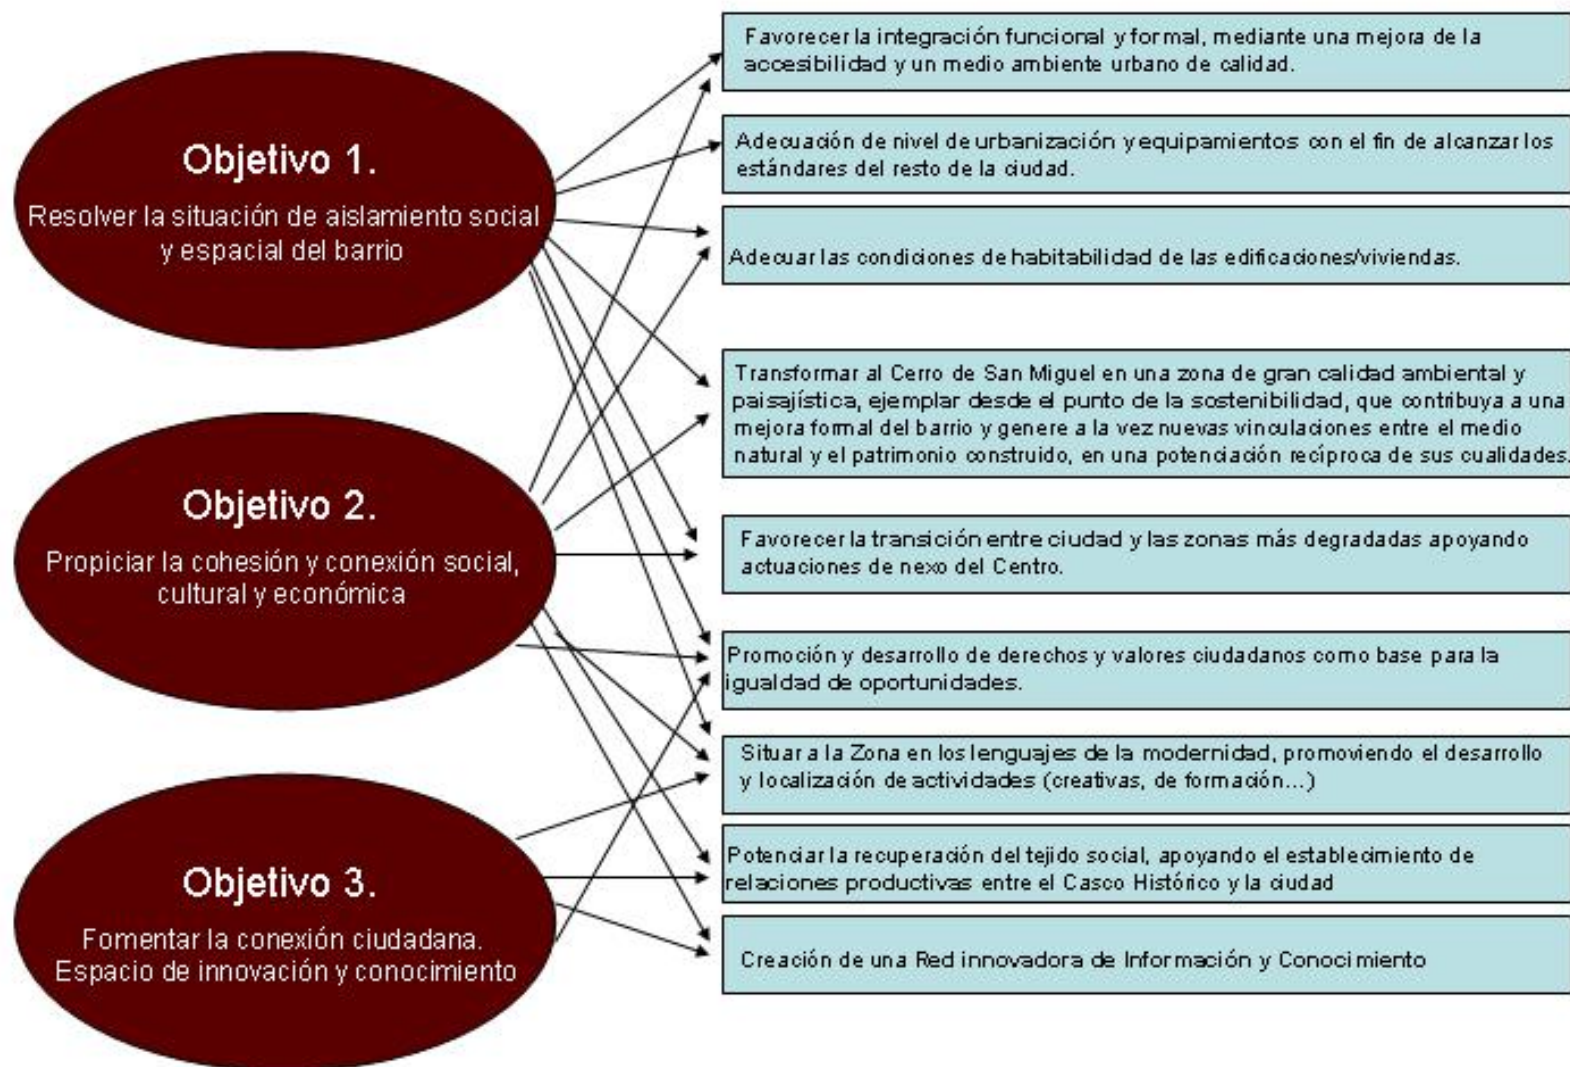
Objetivo 1.

Resolver la situación de aislamiento social y espacial del barrio

Objetivo 2.

Propiciar la cohesión y conexión social, cultural y económica

Objetivo 3.

Fomentar la conexión ciudadana. Espacio de innovación y conocimiento

Favorecer la integración funcional y formal, mediante una mejora de la accesibilidad y un medio ambiente urbano de calidad.

Adecuación de nivel de urbanización y equipamientos con el fin de alcanzar los estándares del resto de la ciudad.

Adecuar las condiciones de habitabilidad de las edificaciones/viviendas.

Transformar al Cerro de San Miguel en una zona de gran calidad ambiental y paisajística, ejemplar desde el punto de la sostenibilidad, que contribuya a una mejora formal del barrio y genere a la vez nuevas vinculaciones entre el medio natural y el patrimonio construido, en una potenciación recíproca de sus cualidades.

Favorecer la transición entre ciudad y las zonas más degradadas apoyando actuaciones de nexo del Centro.

Promoción y desarrollo de derechos y valores ciudadanos como base para la igualdad de oportunidades.

Situar a la Zona en los lenguajes de la modernidad, promoviendo el desarrollo y localización de actividades (creativas, de formación...)

Potenciar la recuperación del tejido social, apoyando el establecimiento de relaciones productivas entre el Casco Histórico y la ciudad

Creación de una Red innovadora de Información y Conocimiento